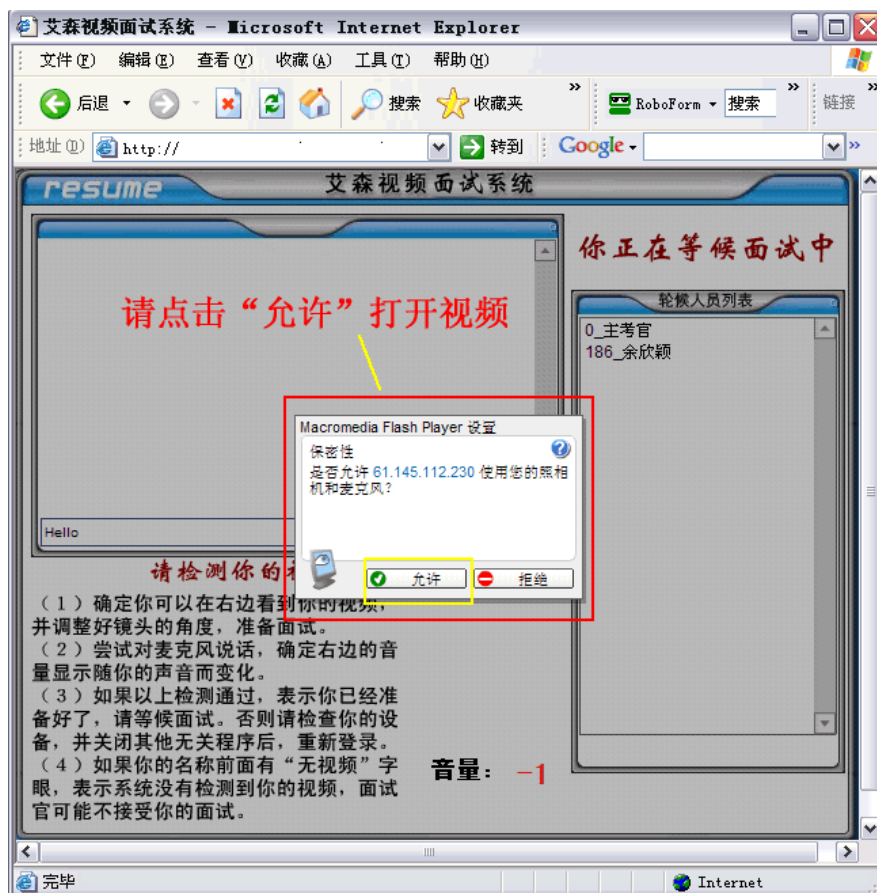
艾森视频面试系统 - Microsoft Internet Explorer

文件(F) 编辑(E) 查看(V) 收藏(A) 工具(T) 帮助(H)

后退 搜索 收藏夹 RoboForm 搜索 链接

地址(D) http:// 转到 Google

resume 艾森视频面试系统

你正在等候面试中

请点击“允许”打开视频

轮候人员列表
0_主考官
186_余欣颖

Macromedia Flash Player 设置
保密性
是否允许 61.145.112.230 使用您的照相机和麦克风?

允许 拒绝

Hello

请检测你的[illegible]

（1）确定你可以在右边看到你的视频，并调整好镜头的角度，准备面试。
（2）尝试对麦克风说话，确定右边的音量显示随你的声音而变化。
（3）如果以上检测通过，表示你已经准备好了，请等候面试。否则请检查你的设备，并关闭其他无关程序后，重新登录。
（4）如果你的名称前面有“无视频”字眼，表示系统没有检测到你的视频，面试官可能不接受你的面试。

音量： -1

完毕 Internet